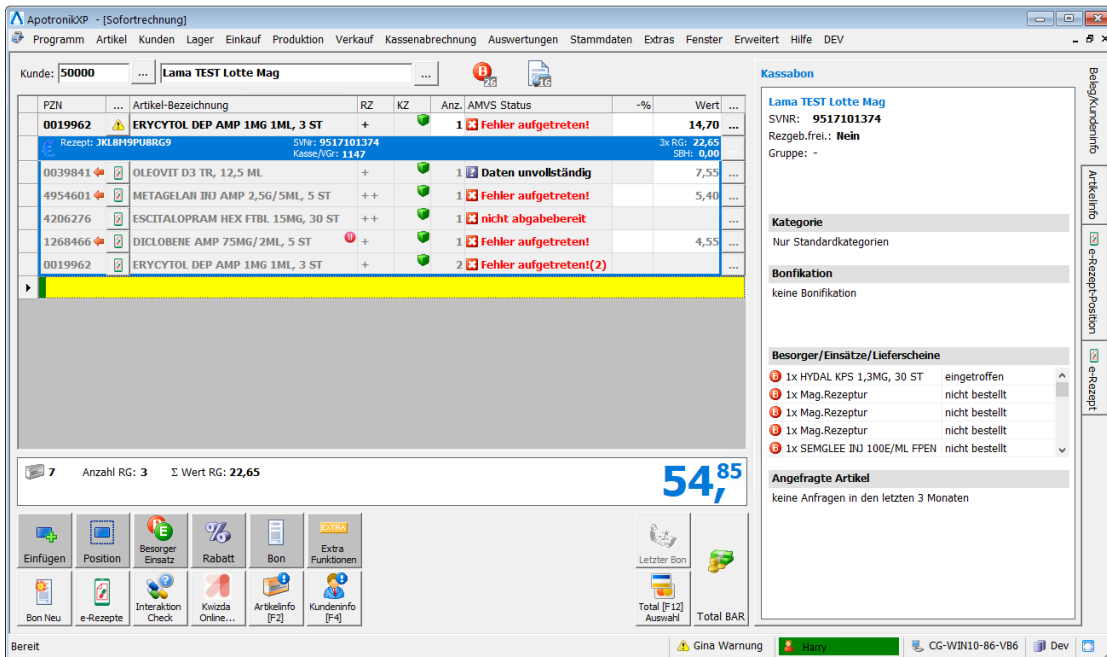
ApotronikXP - [Sofortrechnung]

Programm Artikel Kunden Lager Einkauf Produktion Verkauf Kassenabrechnung Auswertungen Stammdaten Extras Fenster Erweitert Hilfe DEV

Kunde: 50000 ... Lama TEST Lotte Mag ...

26 16

| PZN | ... | Artikel-Bezeichnung | RZ | KZ | Anz. | AMVS Status | -% | Wert | ... |
|---|---|---|---|---|---|---|---|---|---|
| 0019962 | | ERYCYTOL DEP AMP 1MG 1ML, 3 ST | + | | 1 | Fehler aufgetreten! | | 14,70 | ... |
| Rezept: JKL8M9PU8RG9 | | SVNr: 9517101374 Kasse/VGr: 1147 | | | | | | 3x RG: 22,65 SBH: 0,00 | |
| 0039841 | | OLEOVIT D3 TR, 12,5 ML | + | | 1 | Daten unvollständig | | 7,55 | ... |
| 4954601 | | METAGELAN INJ AMP 2,5G/5ML, 5 ST | ++ | | 1 | Fehler aufgetreten! | | 5,40 | ... |
| 4206276 | | ESCITALOPRAM HEX FTBL 15MG, 30 ST | ++ | | 1 | nicht abgabebereit | | | ... |
| 1268466 | | DICLOBENE AMP 75MG/2ML, 5 ST | + | | 1 | Fehler aufgetreten! | | 4,55 | ... |
| 0019962 | | ERYCYTOL DEP AMP 1MG 1ML, 3 ST | + | | 2 | Fehler aufgetreten!(2) | | | ... |

7 Anzahl RG: 3 Σ Wert RG: 22,65

54,85

Einfügen Position Besorger Einsatz Rabatt Bon Extra Funktionen
Bon Neu e-Rezepte Interaktion Check Kwizda Online... Artikelinfo [F2] Kundeninfo [F4]
Letzter Bon Total [F12] Auswahl Total BAR

Kassabon
Lama TEST Lotte Mag
SVNR: 9517101374
Rezgeb.frei.: Nein
Gruppe: -

Kategorie
Nur Standardkategorien

Bonfikation
keine Bonifikation

Besorger/Einsätze/Lieferscheine
1x HYDAL KPS 1,3MG, 30 ST eingetroffen
1x Mag.Rezeptur nicht bestellt
1x Mag.Rezeptur nicht bestellt
1x Mag.Rezeptur nicht bestellt
1x SEMGLEE INJ 100E/ML FPEN nicht bestellt

Angefragte Artikel
keine Anfragen in den letzten 3 Monaten

Beleg/Kundeninfo Artikelinfo e-Rezept-Position e-Rezept

Bereit Gina Warnung Harry CG-WIN10-86-VB6 Dev